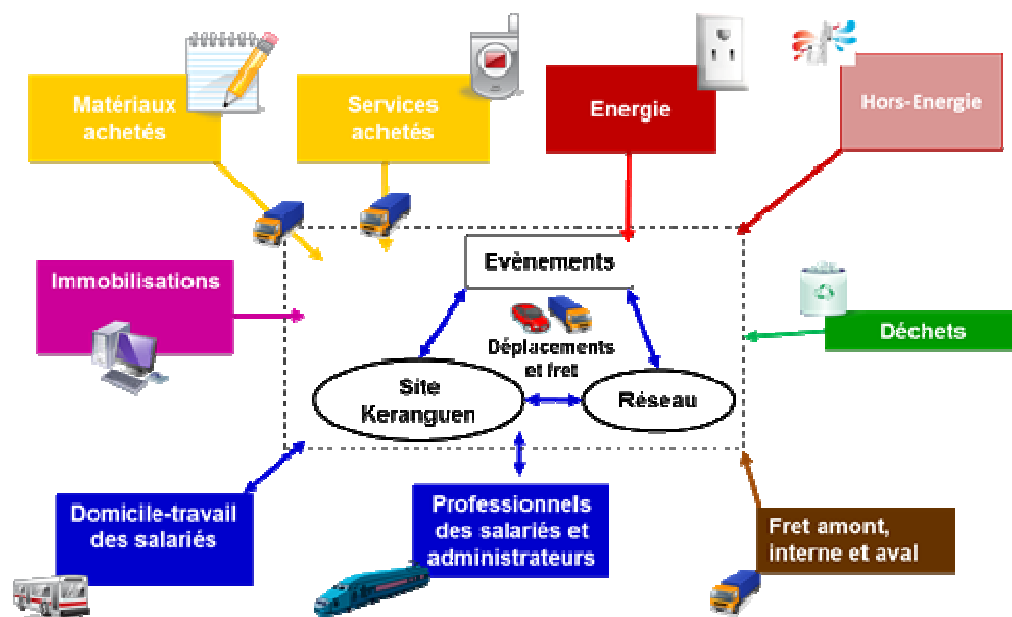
Matériaux achetés

Services achetés

Energie

Hors-Energie

Immobilisations

Evènements

Déplacements et fret

Déchets

Site Keranguen

Réseau

Domicile-travail des salariés

Professionnels des salariés et administrateurs

Fret amont, interne et aval